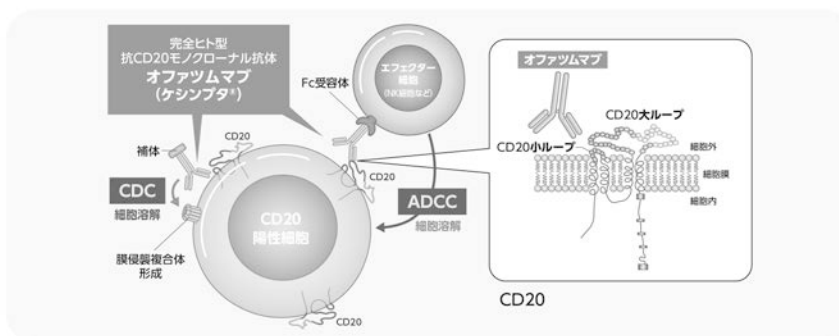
完全ヒト型
抗CD20モノクローナル抗体
オファツムマブ
(ケシンプタ®)

エフェクター細胞
(NK細胞など)

Fc受容体

CD20

補体

CDC
細胞溶解

CD20

CD20
陽性細胞

ADCC
細胞溶解

膜侵襲複合体形成

CD20

オファツムマブ

CD20大ループ

CD20小ループ

細胞外

細胞膜

細胞内

CD20